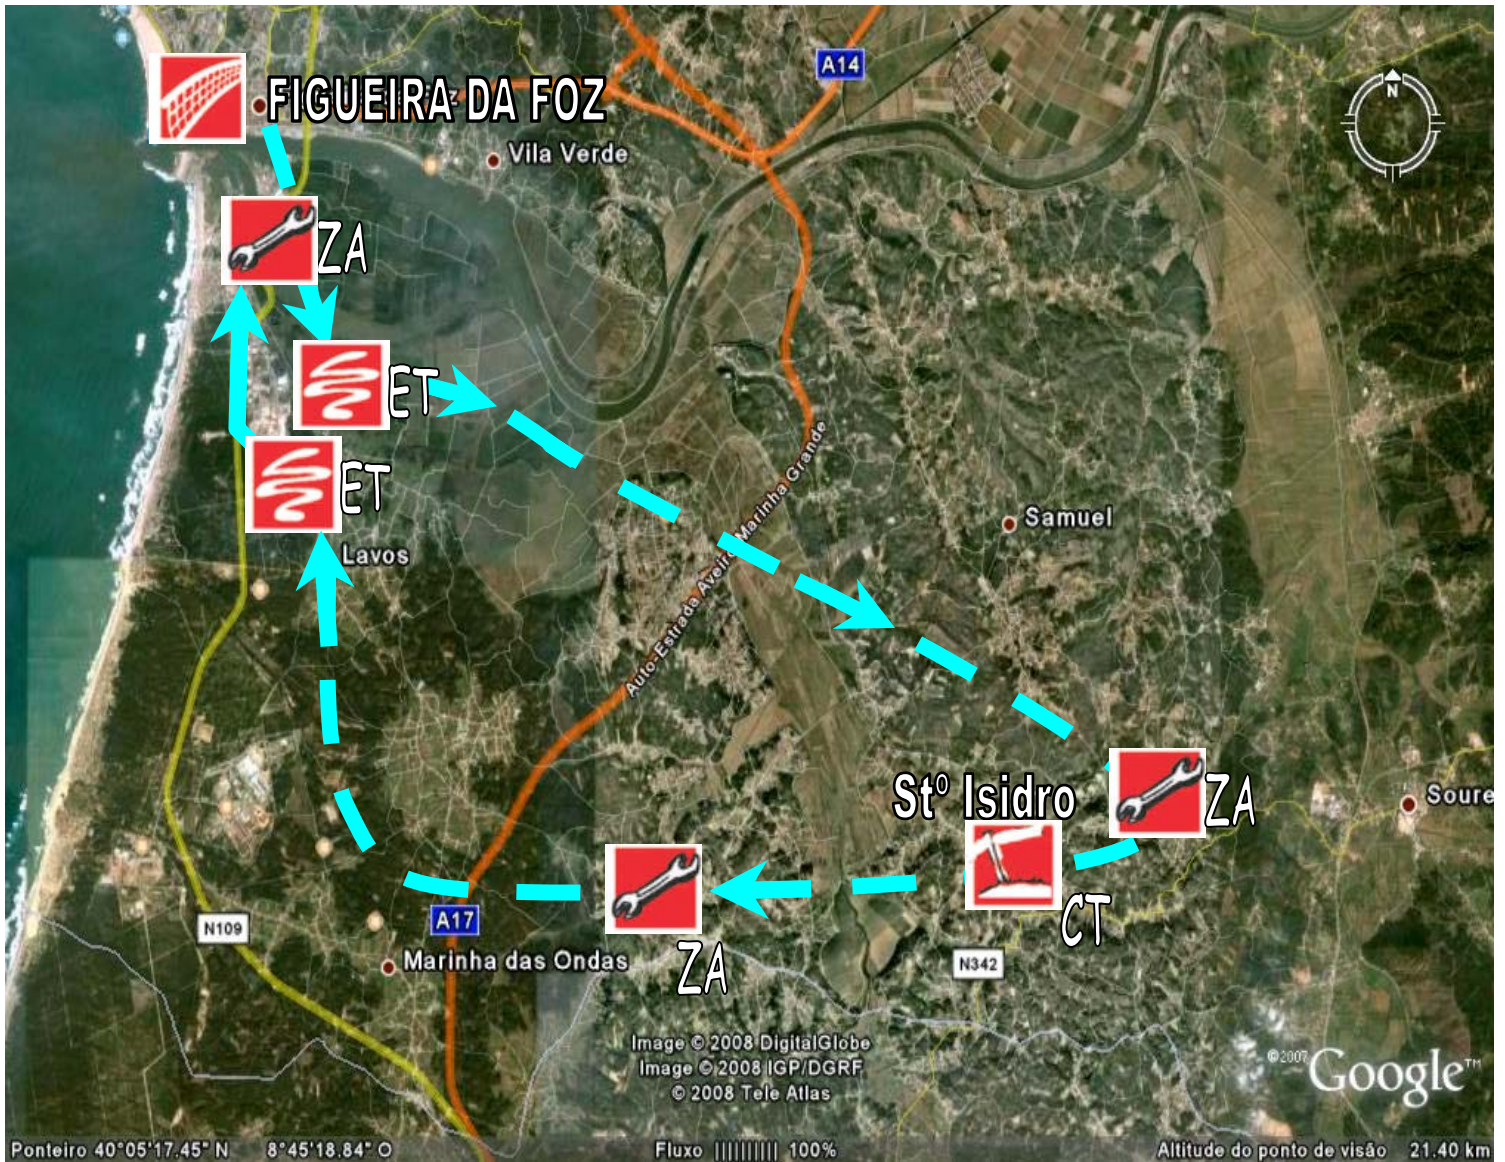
FIGUEIRA DA FOZ

A14

N

Vila Verde

ZA

ET

ET

Lavos

Auto-Estrada Aveiro-Marinha Grande

Samuel

Stº Isidro

ZA

Soure

CT

ZA

N109

A17

Marinha das Ondas

N342

Image © 2008 DigitalGlobe
Image © 2008 IGP/DGRF
© 2008 Tele Atlas

©2007 Google™

Ponteiro 40°05'17.45" N 8°45'18.84" O

Fluxo |||||||||| 100%

Altitude do ponto de visão 21.40 km